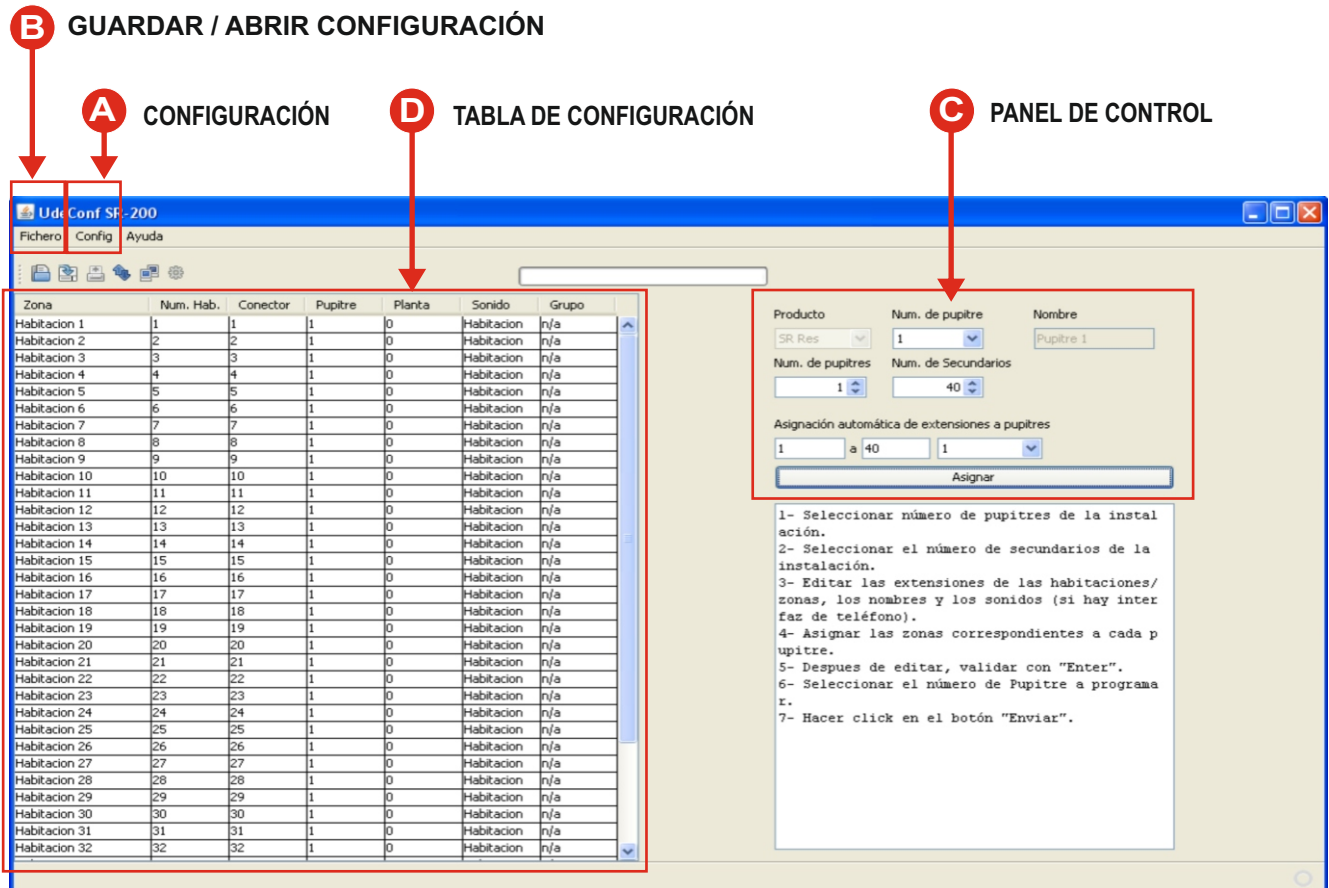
B GUARDAR / ABRIR CONFIGURACIÓN

A CONFIGURACIÓN

D TABLA DE CONFIGURACIÓN

C PANEL DE CONTROL

UdeConf SR-200

Fichero Config Ayuda

| Zona | Num. Hab. | Conector | Pupitre | Planta | Sonido | Grupo |
|---|---|---|---|---|---|---|
| Habitacion 1 | 1 | 1 | 1 | 0 | Habitacion | n/a |
| Habitacion 2 | 2 | 2 | 1 | 0 | Habitacion | n/a |
| Habitacion 3 | 3 | 3 | 1 | 0 | Habitacion | n/a |
| Habitacion 4 | 4 | 4 | 1 | 0 | Habitacion | n/a |
| Habitacion 5 | 5 | 5 | 1 | 0 | Habitacion | n/a |
| Habitacion 6 | 6 | 6 | 1 | 0 | Habitacion | n/a |
| Habitacion 7 | 7 | 7 | 1 | 0 | Habitacion | n/a |
| Habitacion 8 | 8 | 8 | 1 | 0 | Habitacion | n/a |
| Habitacion 9 | 9 | 9 | 1 | 0 | Habitacion | n/a |
| Habitacion 10 | 10 | 10 | 1 | 0 | Habitacion | n/a |
| Habitacion 11 | 11 | 11 | 1 | 0 | Habitacion | n/a |
| Habitacion 12 | 12 | 12 | 1 | 0 | Habitacion | n/a |
| Habitacion 13 | 13 | 13 | 1 | 0 | Habitacion | n/a |
| Habitacion 14 | 14 | 14 | 1 | 0 | Habitacion | n/a |
| Habitacion 15 | 15 | 15 | 1 | 0 | Habitacion | n/a |
| Habitacion 16 | 16 | 16 | 1 | 0 | Habitacion | n/a |
| Habitacion 17 | 17 | 17 | 1 | 0 | Habitacion | n/a |
| Habitacion 18 | 18 | 18 | 1 | 0 | Habitacion | n/a |
| Habitacion 19 | 19 | 19 | 1 | 0 | Habitacion | n/a |
| Habitacion 20 | 20 | 20 | 1 | 0 | Habitacion | n/a |
| Habitacion 21 | 21 | 21 | 1 | 0 | Habitacion | n/a |
| Habitacion 22 | 22 | 22 | 1 | 0 | Habitacion | n/a |
| Habitacion 23 | 23 | 23 | 1 | 0 | Habitacion | n/a |
| Habitacion 24 | 24 | 24 | 1 | 0 | Habitacion | n/a |
| Habitacion 25 | 25 | 25 | 1 | 0 | Habitacion | n/a |
| Habitacion 26 | 26 | 26 | 1 | 0 | Habitacion | n/a |
| Habitacion 27 | 27 | 27 | 1 | 0 | Habitacion | n/a |
| Habitacion 28 | 28 | 28 | 1 | 0 | Habitacion | n/a |
| Habitacion 29 | 29 | 29 | 1 | 0 | Habitacion | n/a |
| Habitacion 30 | 30 | 30 | 1 | 0 | Habitacion | n/a |
| Habitacion 31 | 31 | 31 | 1 | 0 | Habitacion | n/a |
| Habitacion 32 | 32 | 32 | 1 | 0 | Habitacion | n/a |

Producto Num. de pupitre Nombre
SR Res 1 Pupitre 1
Num. de pupitres Num. de Secundarios
1 40
Asignación automática de extensiones a pupitres
1 a 40 1
Asignar

1- Seleccionar número de pupitres de la instalación.
2- Seleccionar el número de secundarios de la instalación.
3- Editar las extensiones de las habitaciones/zonas, los nombres y los sonidos (si hay interfaz de teléfono).
4- Asignar las zonas correspondientes a cada pupitre.
5- Despues de editar, validar con "Enter".
6- Seleccionar el número de Pupitre a programar.
7- Hacer click en el botón "Enviar".